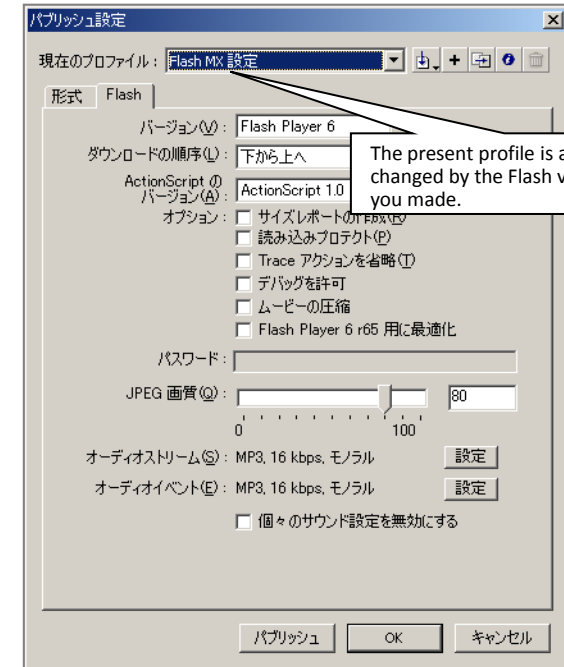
パブリッシュ設定

現在のプロファイル : Flash MX 設定

形式 Flash

バージョン(V) : Flash Player 6

ダウンロードの順序(L) : 下から上へ

ActionScript の バージョン(A) : ActionScript 1.0

The present profile is a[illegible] changed by the Flash v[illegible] you made.

オプション : サイズレポートの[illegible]

読み込みプロテクト(P)

Trace アクションを省略(T)

デバッグを許可

ムービーの圧縮

Flash Player 6 r65 用に最適化

パスワード :

JPEG 画質(Q) : 80

0 100

オーディオストリーム(S) : MP3, 16 kbps, モノラル 設定

オーディオイベント(E) : MP3, 16 kbps, モノラル 設定

個々のサウンド設定を無効にする

パブリッシュ OK キャンセル